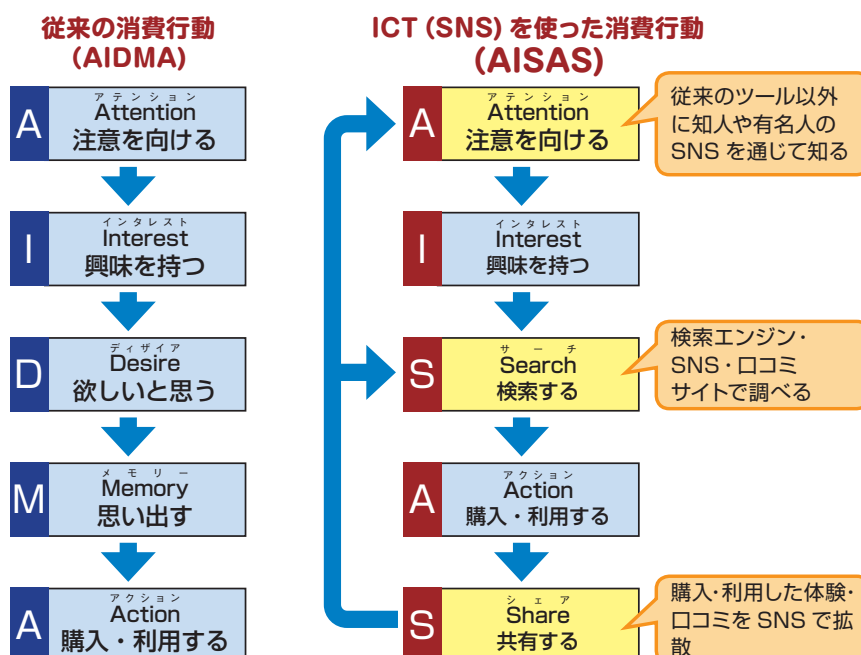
従来の消費行動
(AIDMA)

A アテンション Attention 注意を向ける

I インタレスト Interest 興味を持つ

D ディザイア Desire 欲しいと思う

M メモリー Memory 思い出す

A アクション Action 購入・利用する

ICT (SNS) を使った消費行動
(AISAS)

A アテンション Attention 注意を向ける

従来のツール以外に知人や有名人のSNS を通じて知る

I インタレスト Interest 興味を持つ

S サーチ Search 検索する

検索エンジン・SNS・口コミサイトで調べる

A アクション Action 購入・利用する

S シェア Share 共有する

購入･利用した体験･口コミを SNS で拡散